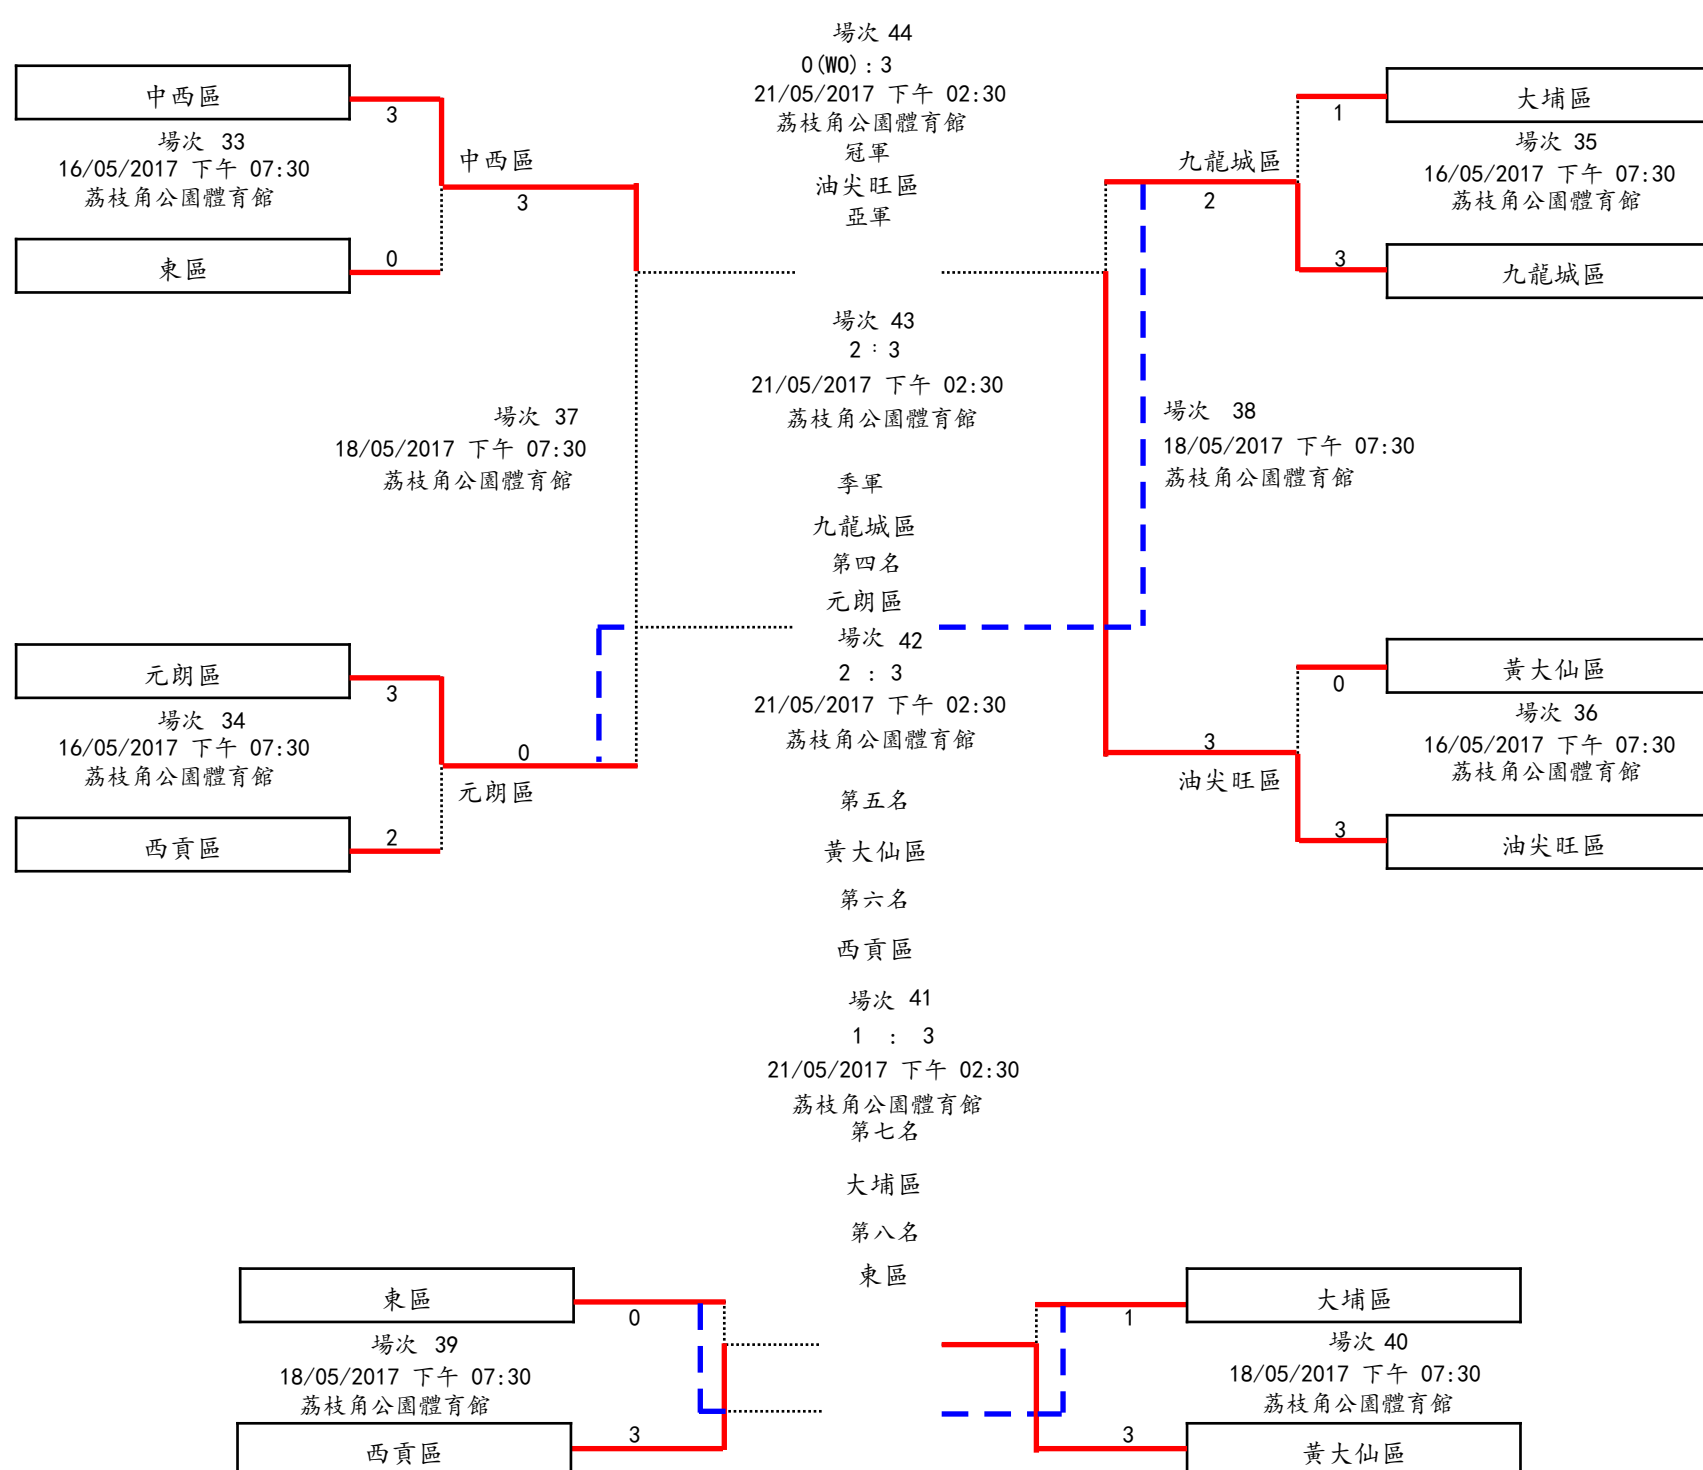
場次 44
0(WO):3
21/05/2017 下午 02:30
荔枝角公園體育館
冠軍
油尖旺區
亞軍

中西區
3
場次 33
16/05/2017 下午 07:30
荔枝角公園體育館
東區
0
中西區
3

大埔區
1
場次 35
16/05/2017 下午 07:30
荔枝角公園體育館
九龍城區
3
九龍城區
2

場次 43
2 : 3
21/05/2017 下午 02:30
荔枝角公園體育館

場次 37
18/05/2017 下午 07:30
荔枝角公園體育館

場次 38
18/05/2017 下午 07:30
荔枝角公園體育館

季軍
九龍城區
第四名
元朗區
場次 42
2 : 3
21/05/2017 下午 02:30
荔枝角公園體育館

元朗區
3
場次 34
16/05/2017 下午 07:30
荔枝角公園體育館
西貢區
2
0
元朗區

黃大仙區
0
場次 36
16/05/2017 下午 07:30
荔枝角公園體育館
油尖旺區
3
3
油尖旺區

第五名
黃大仙區
第六名
西貢區
場次 41
1 : 3
21/05/2017 下午 02:30
荔枝角公園體育館
第七名
大埔區
第八名
東區

東區
0
場次 39
18/05/2017 下午 07:30
荔枝角公園體育館
西貢區
3

大埔區
1
場次 40
18/05/2017 下午 07:30
荔枝角公園體育館
黃大仙區
3